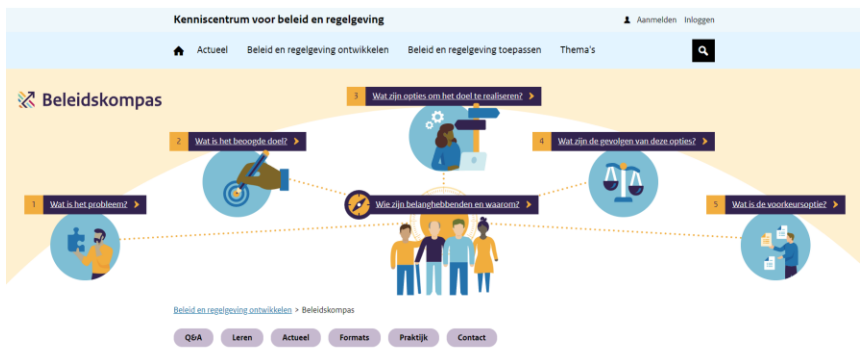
Kenniscentrum voor beleid en regelgeving

Aanmelden Inloggen

Actueel Beleid en regelgeving ontwikkelen Beleid en regelgeving toepassen Thema's

Beleidskompas

3 Wat zijn opties om het doel te realiseren?

2 Wat is het beoogde doel?

4 Wat zijn de gevolgen van deze opties?

1 Wat is het probleem?

Wie zijn belanghebbenden en waarom?

5 Wat is de voorkeursoptie?

Beleid en regelgeving ontwikkelen > Beleidskompas

Q&A Leren Actueel Formats Praktijk Contact